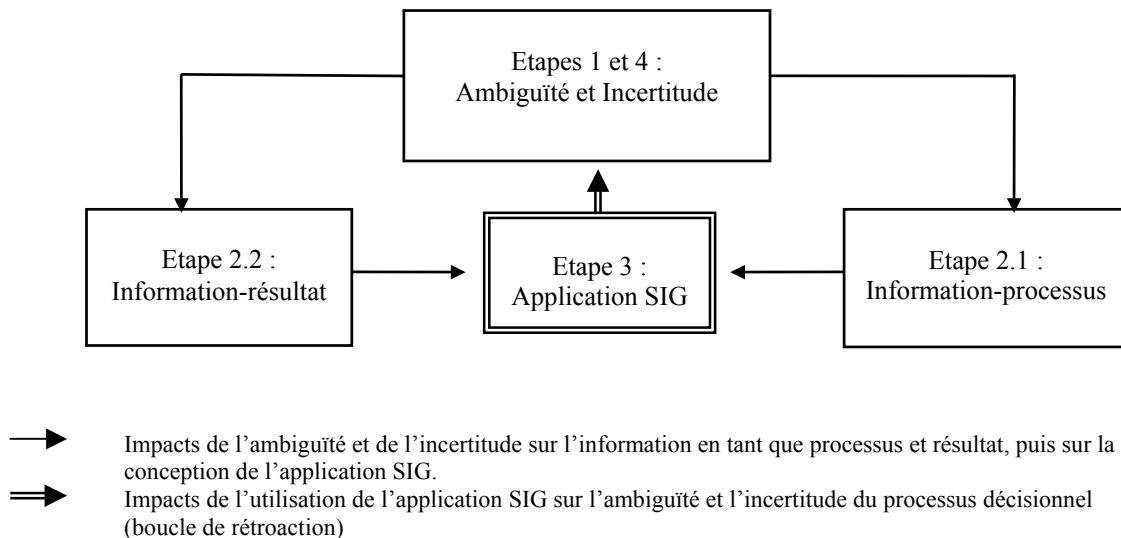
Etapes 1 et 4 :
Ambiguïté et Incertitude

Etape 2.2 :
Information-résultat

Etape 3 :
Application SIG

Etape 2.1 :
Information-processus

Impacts de l'ambiguïté et de l'incertitude sur l'information en tant que processus et résultat, puis sur la conception de l'application SIG.

Impacts de l'utilisation de l'application SIG sur l'ambiguïté et l'incertitude du processus décisionnel (boucle de rétroaction)